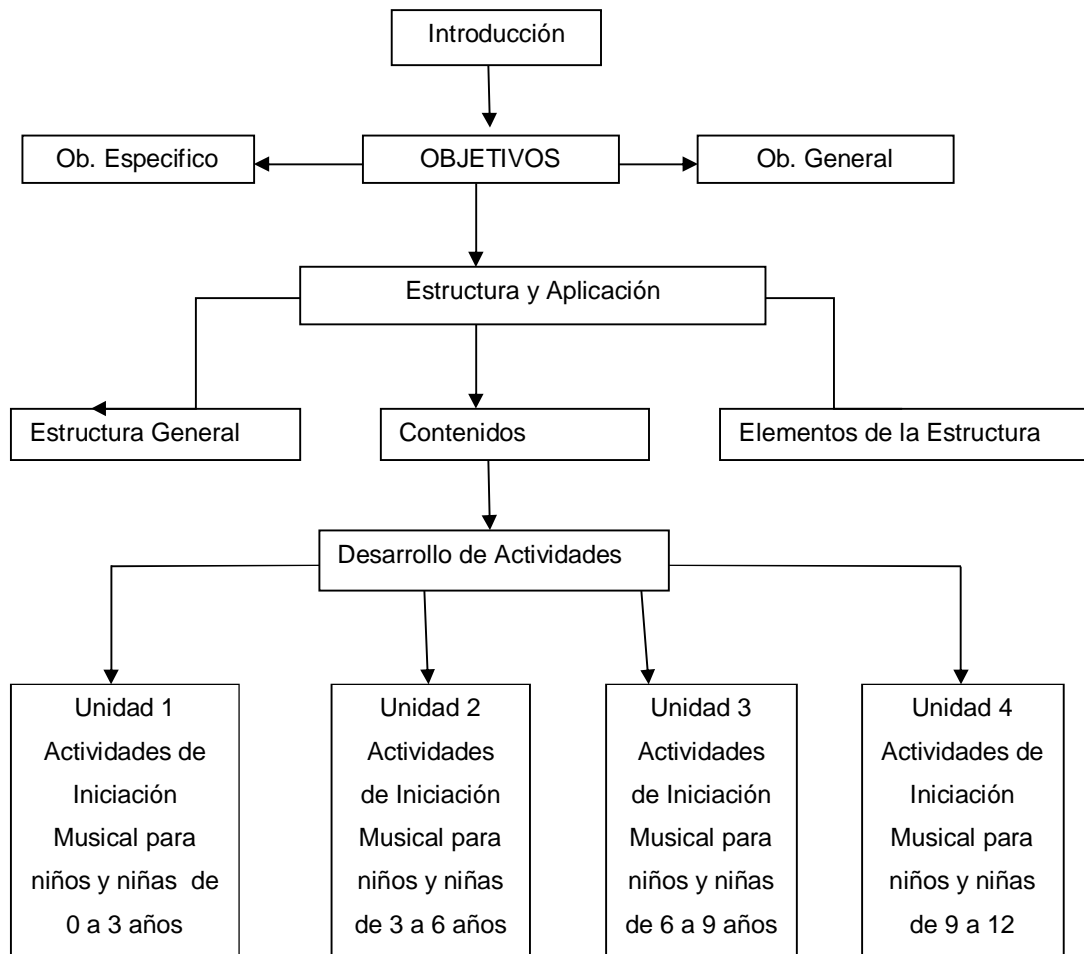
Introducción

Ob. Especifico

OBJETIVOS

Ob. General

Estructura y Aplicación

Estructura General

Contenidos

Elementos de la Estructura

Desarrollo de Actividades

Unidad 1 Actividades de Iniciación Musical para niños y niñas de 0 a 3 años

Unidad 2 Actividades de Iniciación Musical para niños y niñas de 3 a 6 años

Unidad 3 Actividades de Iniciación Musical para niños y niñas de 6 a 9 años

Unidad 4 Actividades de Iniciación Musical para niños y niñas de 9 a 12